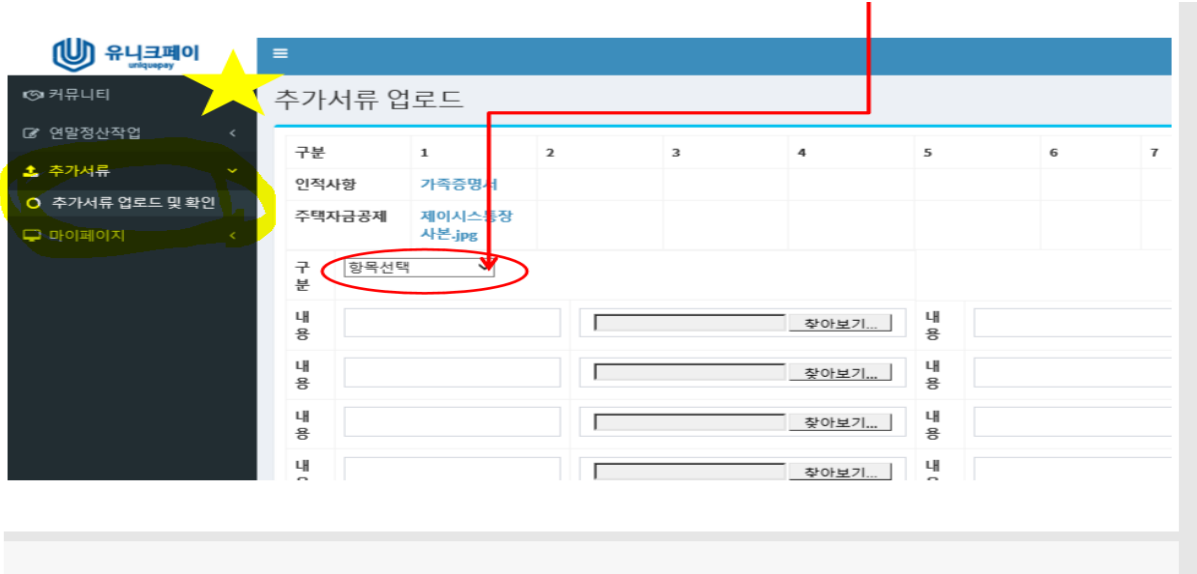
유니크페이
uniquepay

커뮤니티
연말정산작업
추가서류
추가서류 업로드 및 확인
마이페이지

추가서류 업로드

| 구분 | 1 | 2 | 3 | 4 | 5 | 6 | 7 |
|---|---|---|---|---|---|---|---|
| 인적사항 | 가족증명서 | | | | | | |
| 주택자금공제 | 제이시스통장 사본.jpg | | | | | | |

구분 항목선택

내용 찾아보기... 내용
내용 찾아보기... 내용
내용 찾아보기... 내용
내용 찾아보기... 내용